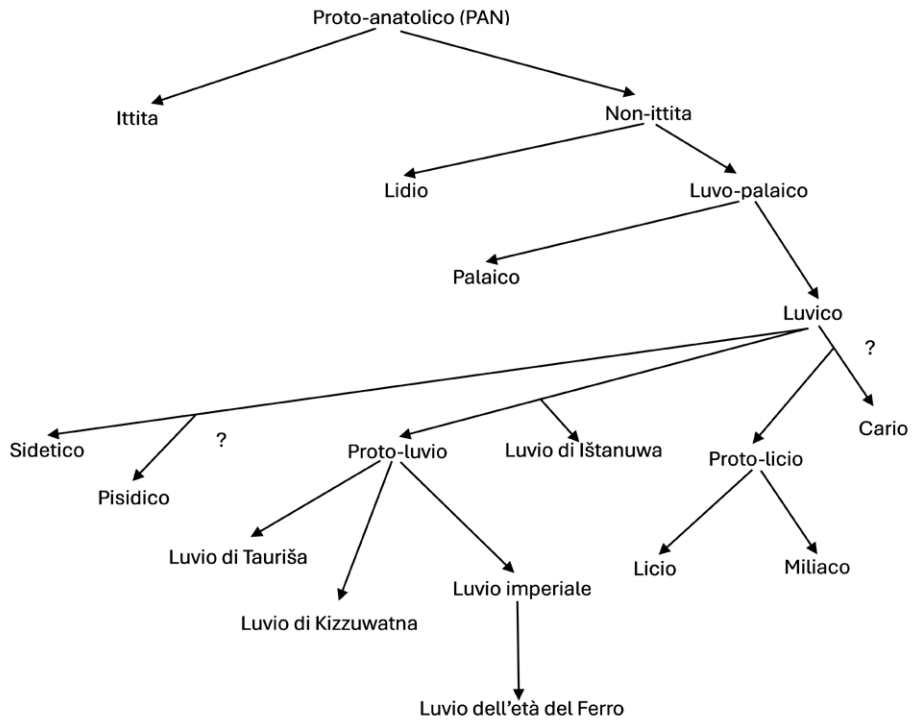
Proto-anatolico (PAN)

Ittita

Non-ittita

Lidio

Luvo-palaico

Palaico

Luvico

?

Sidetico

?

Pisidico

Proto-luvio

Luvio di Ištanuwa

Proto-licio

Cario

Luvio di Taurišа

Luvio di Kizzuwatna

Luvio imperiale

Licio

Miliaco

Luvio dell'età del Ferro